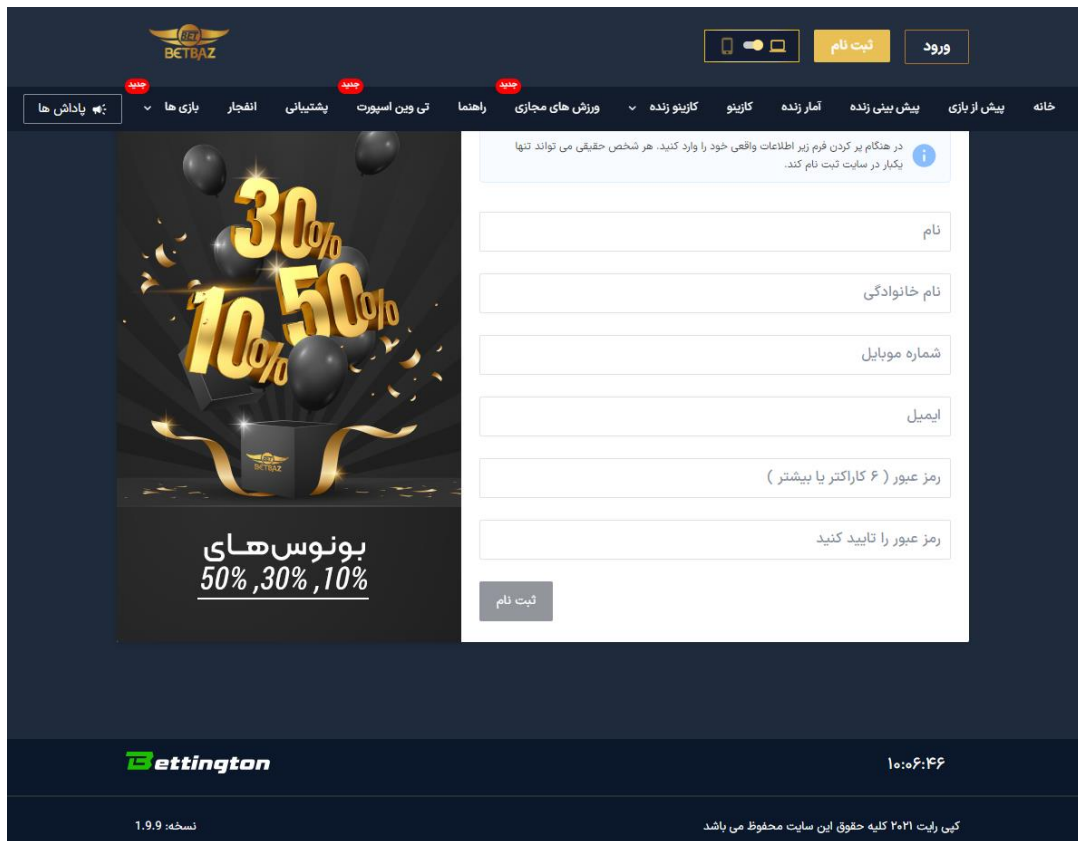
BET BETBAZ

ورود ثبت نام

خانه پیش از بازی پیش بینی زنده آمار زنده کازینو کازینو زنده ورزش های مجازی جدید راهنما تی وین اسپورت جدید پشتیبانی انفجار بازی ها جدید پاداش ها

در هنگام پر کردن فرم زیر اطلاعات واقعی خود را وارد کنید. هر شخص حقیقی می تواند تنها یکبار در سایت ثبت نام کند.

نام

نام خانوادگی

شماره موبایل

ایمیل

رمز عبور ( ۶ کاراکتر یا بیشتر )

رمز عبور را تایید کنید

ثبت نام

30% 50% 10%

BET BETBAZ

بونوس‌های
50% ,30% ,10%

Bettington

۱۰:۰۶:۴۶

کپی رایت ۲۰۲۱ کلیه حقوق این سایت محفوظ می باشد

نسخه: 1.9.9